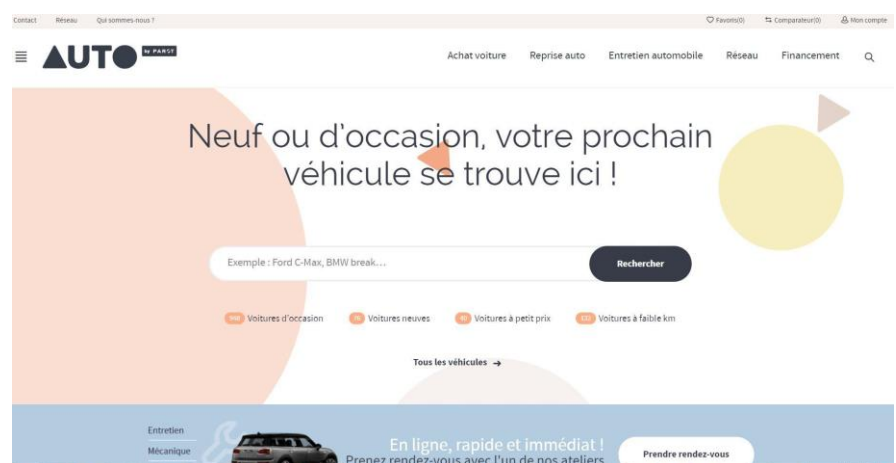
Contact Réseau Qui sommes-nous ?

Favoris(0) Comparateur(0) Mon compte

AUTO by PARSY

Achat voiture Reprise auto Entretien automobile Réseau Financement

Neuf ou d'occasion, votre prochain véhicule se trouve ici !

Exemple : Ford C-Max, BMW break...

Rechercher

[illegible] Voitures d'occasion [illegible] Voitures neuves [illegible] Voitures à petit prix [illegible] Voitures à faible km

Tous les véhicules →

Entretien
Mécanique

En ligne, rapide et immédiat !
Prenez rendez-vous avec l'un de nos ateliers

Prendre rendez-vous